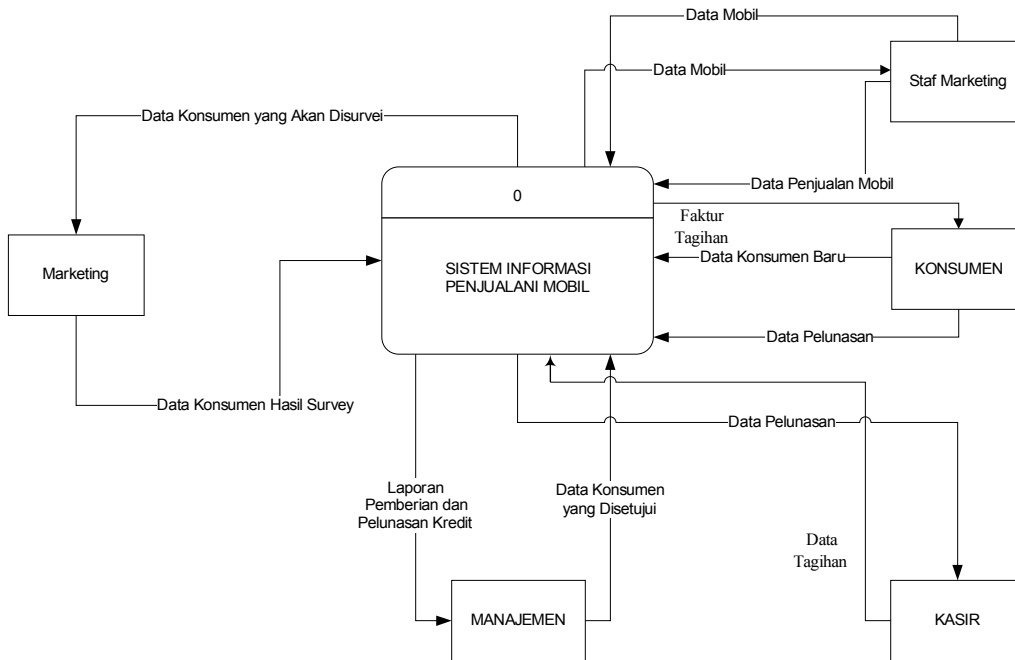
Data Mobil

Data Mobil

Staf Marketing

Data Konsumen yang Akan Disurvei

0

Data Penjualan Mobil

Faktur Tagihan

SISTEM INFORMASI PENJUALANI MOBIL

Data Konsumen Baru

KONSUMEN

Marketing

Data Pelunasan

Data Konsumen Hasil Survey

Data Pelunasan

Laporan Pemberian dan Pelunasan Kredit

Data Konsumen yang Disetujui

Data Tagihan

MANAJEMEN

KASIR